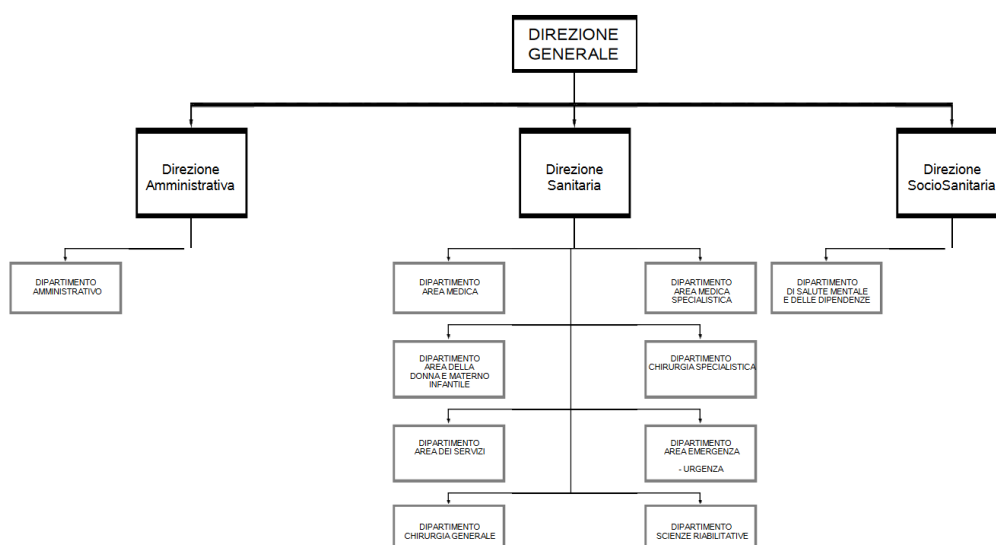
DIREZIONE GENERALE

Direzione Amministrativa

Direzione Sanitaria

Direzione SocioSanitaria

DIPARTIMENTO AMMINISTRATIVO

DIPARTIMENTO AREA MEDICA

DIPARTIMENTO AREA MEDICA SPECIALISTICA

DIPARTIMENTO DI SALUTE MENTALE E DELLE DIPENDENZE

DIPARTIMENTO AREA DELLA DONNA E MATERNO INFANTILE

DIPARTIMENTO CHIRURGIA SPECIALISTICA

DIPARTIMENTO AREA DEI SERVIZI

DIPARTIMENTO AREA EMERGENZA - URGENZA

DIPARTIMENTO CHIRURGIA GENERALE

DIPARTIMENTO SCIENZE RIABILITATIVE